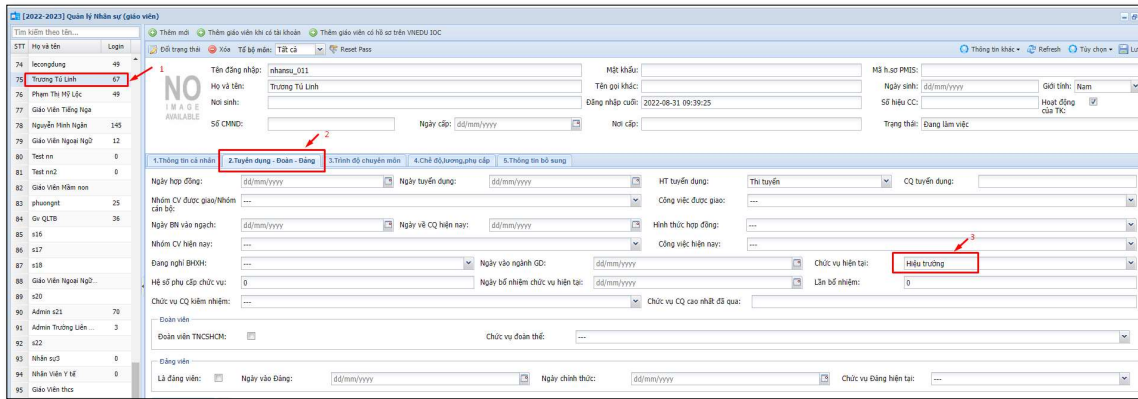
[2022-2023] Quản lý Nhân sự (giáo viên)

Tìm kiếm theo tên...

| STT | Họ và tên | Login |
|---|---|---|
| 74 | lecongdung | 49 |
| 75 | Trương Tú Linh | 67 |
| 76 | Phạm Thị Mỹ Lộc | 49 |
| 77 | Giáo Viên Tiếng Nga | |
| 78 | Nguyễn Minh Ngân | 145 |
| 79 | Giáo Viên Ngoại Ngữ | 12 |
| 80 | Test nn | 0 |
| 81 | Test nn2 | 0 |
| 82 | Giáo Viên Mầm non | |
| 83 | phuongnt | 25 |
| 84 | Gv QLTB | 36 |
| 85 | s16 | |
| 86 | s17 | |
| 87 | s18 | |
| 88 | Giáo Viên Ngoại Ngữ... | |
| 89 | s20 | |
| 90 | Admin s21 | 70 |
| 91 | Admin Trường Liên ... | 3 |
| 92 | s22 | |
| 93 | Nhân sự3 | 0 |
| 94 | Nhân Viên Y tế | 0 |
| 95 | Giáo Viên thcs | |

Thêm mới | Thêm giáo viên khi có tài khoản | Thêm giáo viên có hồ sơ trên VNEDU IOC

Đổi trạng thái | Xóa | Tổ bộ môn: Tất cả | Reset Pass

Thông tin khác | Refresh | Tùy chọn | Lư

1

NO IMAGE AVAILABLE

Tên đăng nhập: nhansu_011
Mật khẩu:
Mã h.sơ PMIS:
Họ và tên: Trương Tú Linh
Tên gọi khác:
Ngày sinh: dd/mm/yyyy
Giới tính: Nam
Nơi sinh:
Đăng nhập cuối: 2022-08-31 09:39:25
Số hiệu CC:
Hoạt động của TK:
Số CMND:
Ngày cấp: dd/mm/yyyy
Nơi cấp:
Trạng thái: Đang làm việc

2

1.Thông tin cá nhân | 2.Tuyển dụng - Đoàn - Đảng | 3.Trình độ chuyên môn | 4.Chế độ,lương,phụ cấp | 5.Thông tin bổ sung

Ngày hợp đồng: dd/mm/yyyy
Ngày tuyển dụng: dd/mm/yyyy
HT tuyển dụng: Thi tuyển
CQ tuyển dụng:
Nhóm CV được giao/Nhóm cán bộ: ---
Công việc được giao: ---
Ngày BN vào ngạch: dd/mm/yyyy
Ngày về CQ hiện nay: dd/mm/yyyy
Hình thức hợp đồng: ---
Nhóm CV hiện nay: ---
Công việc hiện nay: ---
3
Đang nghỉ BHXH: ---
Ngày vào ngành GD: dd/mm/yyyy
Chức vụ hiện tại: Hiệu trưởng
Hệ số phụ cấp chức vụ: 0
Ngày bổ nhiệm chức vụ hiện tại: dd/mm/yyyy
Lần bổ nhiệm: 0
Chức vụ CQ kiêm nhiệm: ---
Chức vụ CQ cao nhất đã qua:

Đoàn viên
Đoàn viên TNCSHCM:
Chức vụ đoàn thể: ---

Đảng viên
Là đảng viên:
Ngày vào Đảng: dd/mm/yyyy
Ngày chính thức: dd/mm/yyyy
Chức vụ Đảng hiện tại: ---